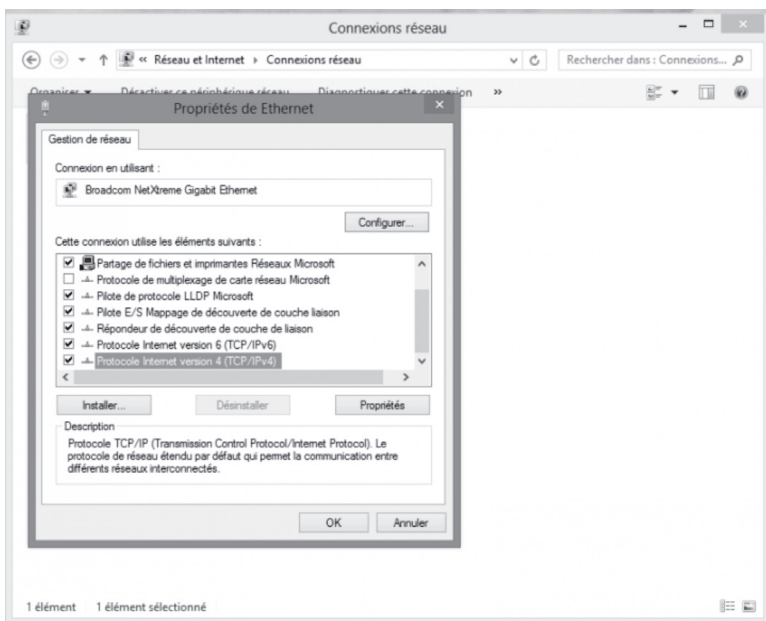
Connexions réseau

« Réseau et Internet › Connexions réseau

Rechercher dans : Connexions...

Organiser ▾ Désactiver ce périphérique réseau Diagnostiquer cette connexion »

Propriétés de Ethernet

Gestion de réseau

Connexion en utilisant :

Broadcom NetXtreme Gigabit Ethernet

Configurer...

Cette connexion utilise les éléments suivants :

Partage de fichiers et imprimantes Réseaux Microsoft
Protocole de multiplexage de carte réseau Microsoft
Pilote de protocole LLDP Microsoft
Pilote E/S Mappage de découverte de couche liaison
Répondeur de découverte de couche de liaison
Protocole Internet version 6 (TCP/IPv6)
Protocole Internet version 4 (TCP/IPv4)

Installer... Désinstaller Propriétés

Description
Protocole TCP/IP (Transmission Control Protocol/Internet Protocol). Le protocole de réseau étendu par défaut qui permet la communication entre différents réseaux interconnectés.

OK Annuler

1 élément 1 élément sélectionné